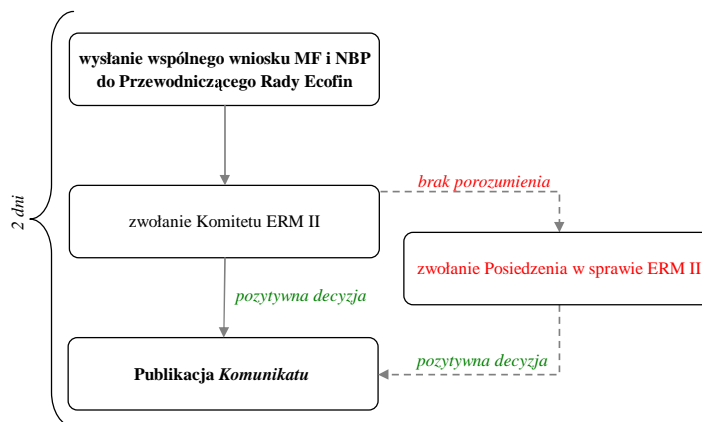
2 dni

wysłanie wspólnego wniosku MF i NBP do Przewodniczącego Rady Ecofin

zwołanie Komitetu ERM II

brak porozumienia

zwołanie Posiedzenia w sprawie ERM II

pozytywna decyzja

pozytywna decyzja

Publikacja *Komunikatu*